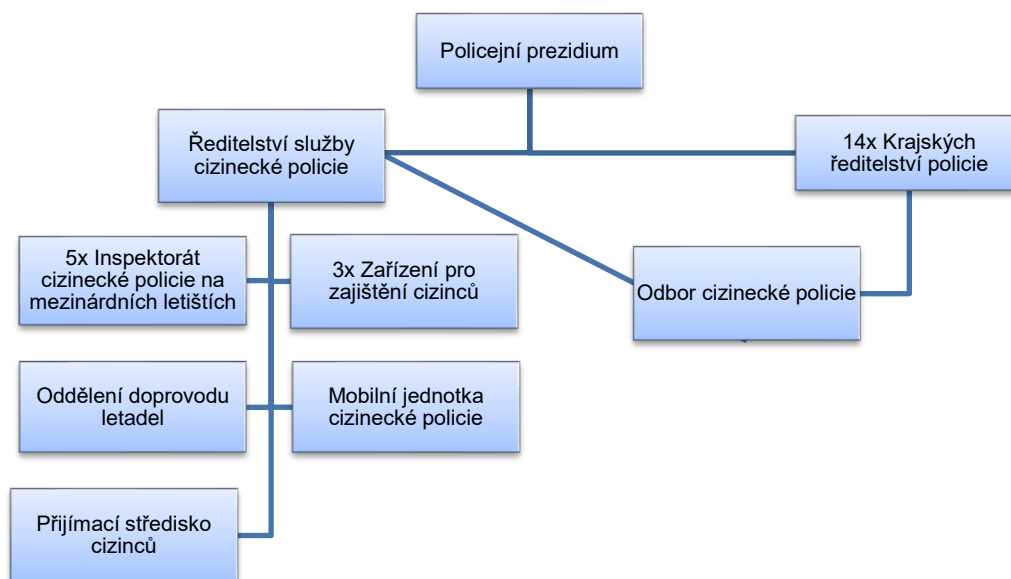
Policejní prezidium

Ředitelství služby cizinecké policie

14x Krajských ředitelství policie

5x Inspektorát cizinecké policie na mezinárdních letištích

3x Zařízení pro zajištění cizinců

Odbor cizinecké policie

Oddělení doprovodu letadel

Mobilní jednotka cizinecké policie

Přijímací středisko cizinců